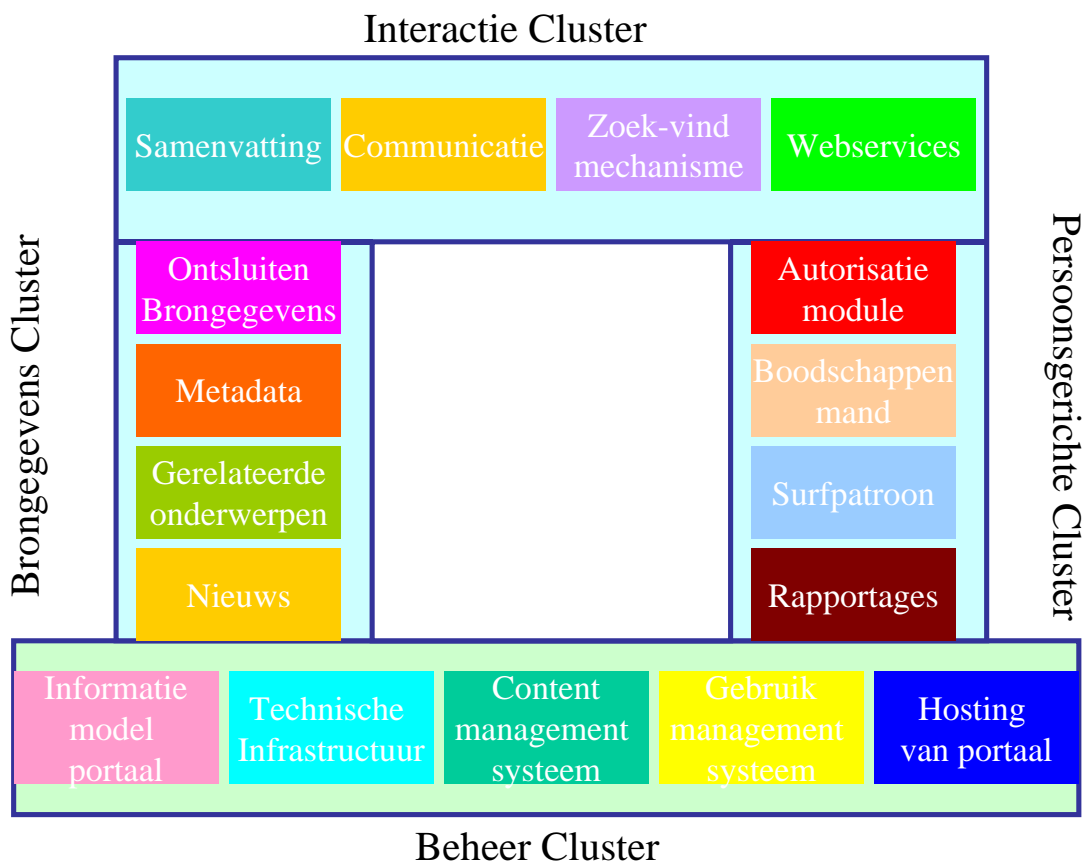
Interactie Cluster

Samenvatting

Communicatie

Zoek-vind mechanisme

Webservices

Brongegevens Cluster

Ontsluiten Brongegevens

Metadata

Gerelateerde onderwerpen

Nieuws

Persoonsgerichte Cluster

Autorisatie module

Boodschappen mand

Surfpatroon

Rapportages

Informatie model portaal

Technische Infrastructuur

Content management systeem

Gebruik management systeem

Hosting van portaal

Beheer Cluster